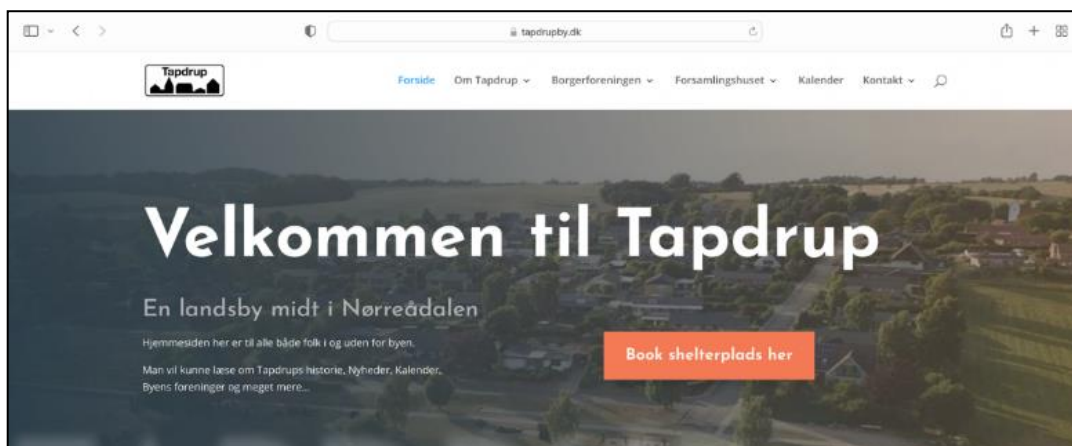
tapdrupby.dk

Tapdrup

Forside Om Tapdrup Borgerforeningen Forsamlingshuset Kalender Kontakt

Velkommen til Tapdrup

En landsby midt i Nørreådalen

Hjemmesiden her er til alle både folk i og uden for byen.

Man vil kunne læse om Tapdrups historie, Nyheder, Kalender, Byens foreninger og meget mere...

Book shelterplads her